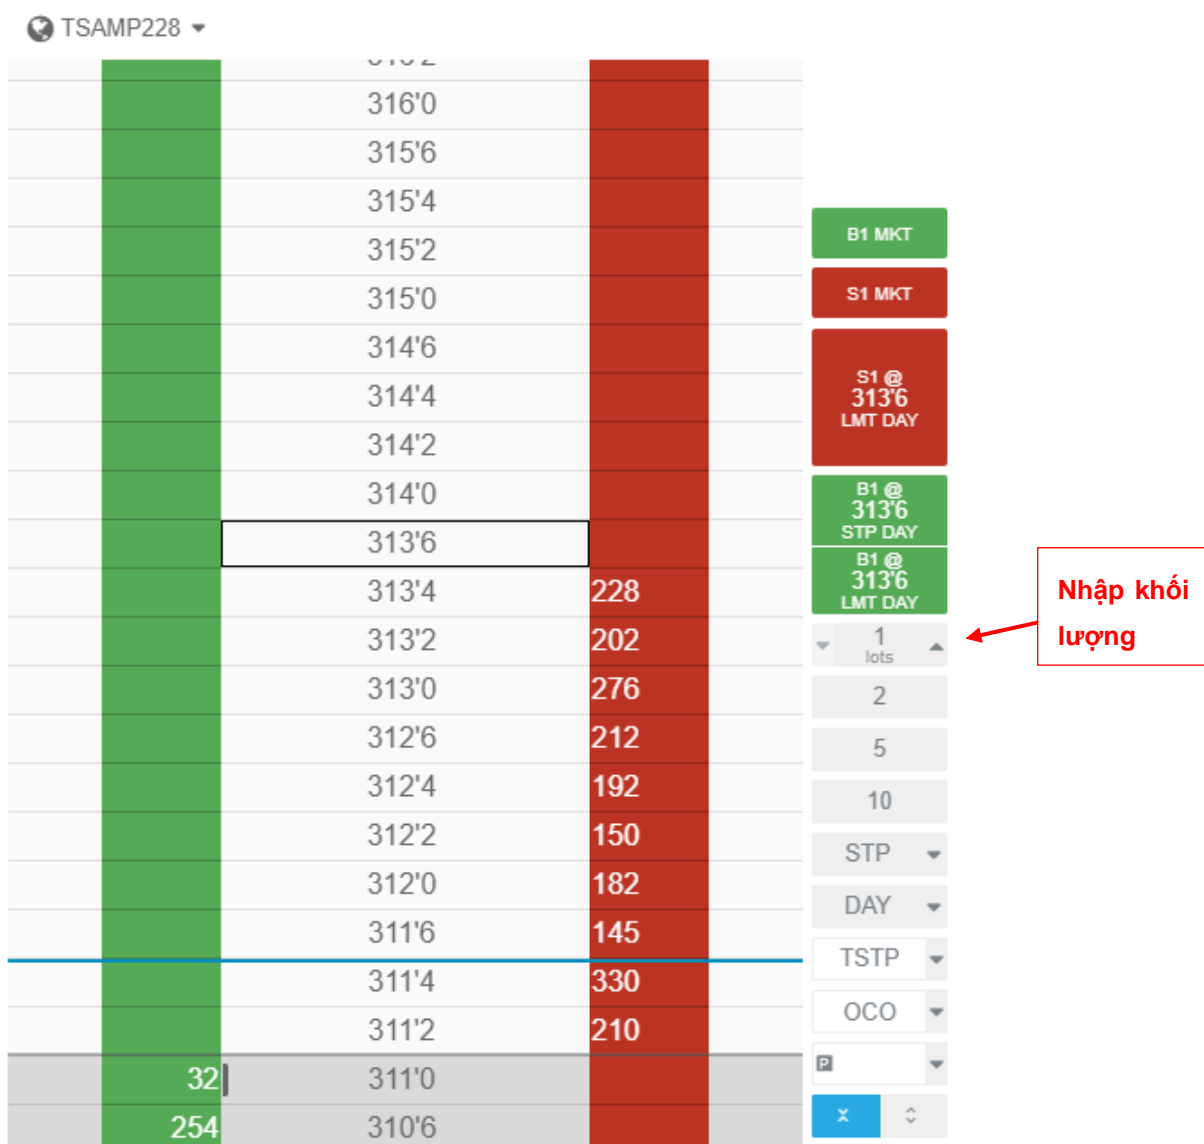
TSAMP228

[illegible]

| | | | |
|---|---|---|---|
| | | 316'0 | |
| | | 315'6 | |
| | | 315'4 | |
| | | 315'2 | |
| | | 315'0 | |
| | | 314'6 | |
| | | 314'4 | |
| | | 314'2 | |
| | | 314'0 | |
| | | 313'6 | |
| | | 313'4 | 228 |
| | | 313'2 | 202 |
| | | 313'0 | 276 |
| | | 312'6 | 212 |
| | | 312'4 | 192 |
| | | 312'2 | 150 |
| | | 312'0 | 182 |
| | | 311'6 | 145 |
| | | 311'4 | 330 |
| | | 311'2 | 210 |
| | 32 | 311'0 | |
| | 254 | 310'6 | |

B1 MKT
S1 MKT
S1 @ 313'6 LMT DAY
B1 @ 313'6 STP DAY
B1 @ 313'6 LMT DAY
1 lots
2
5
10
STP
DAY
TSTP
OCO
P

Nhập khối lượng